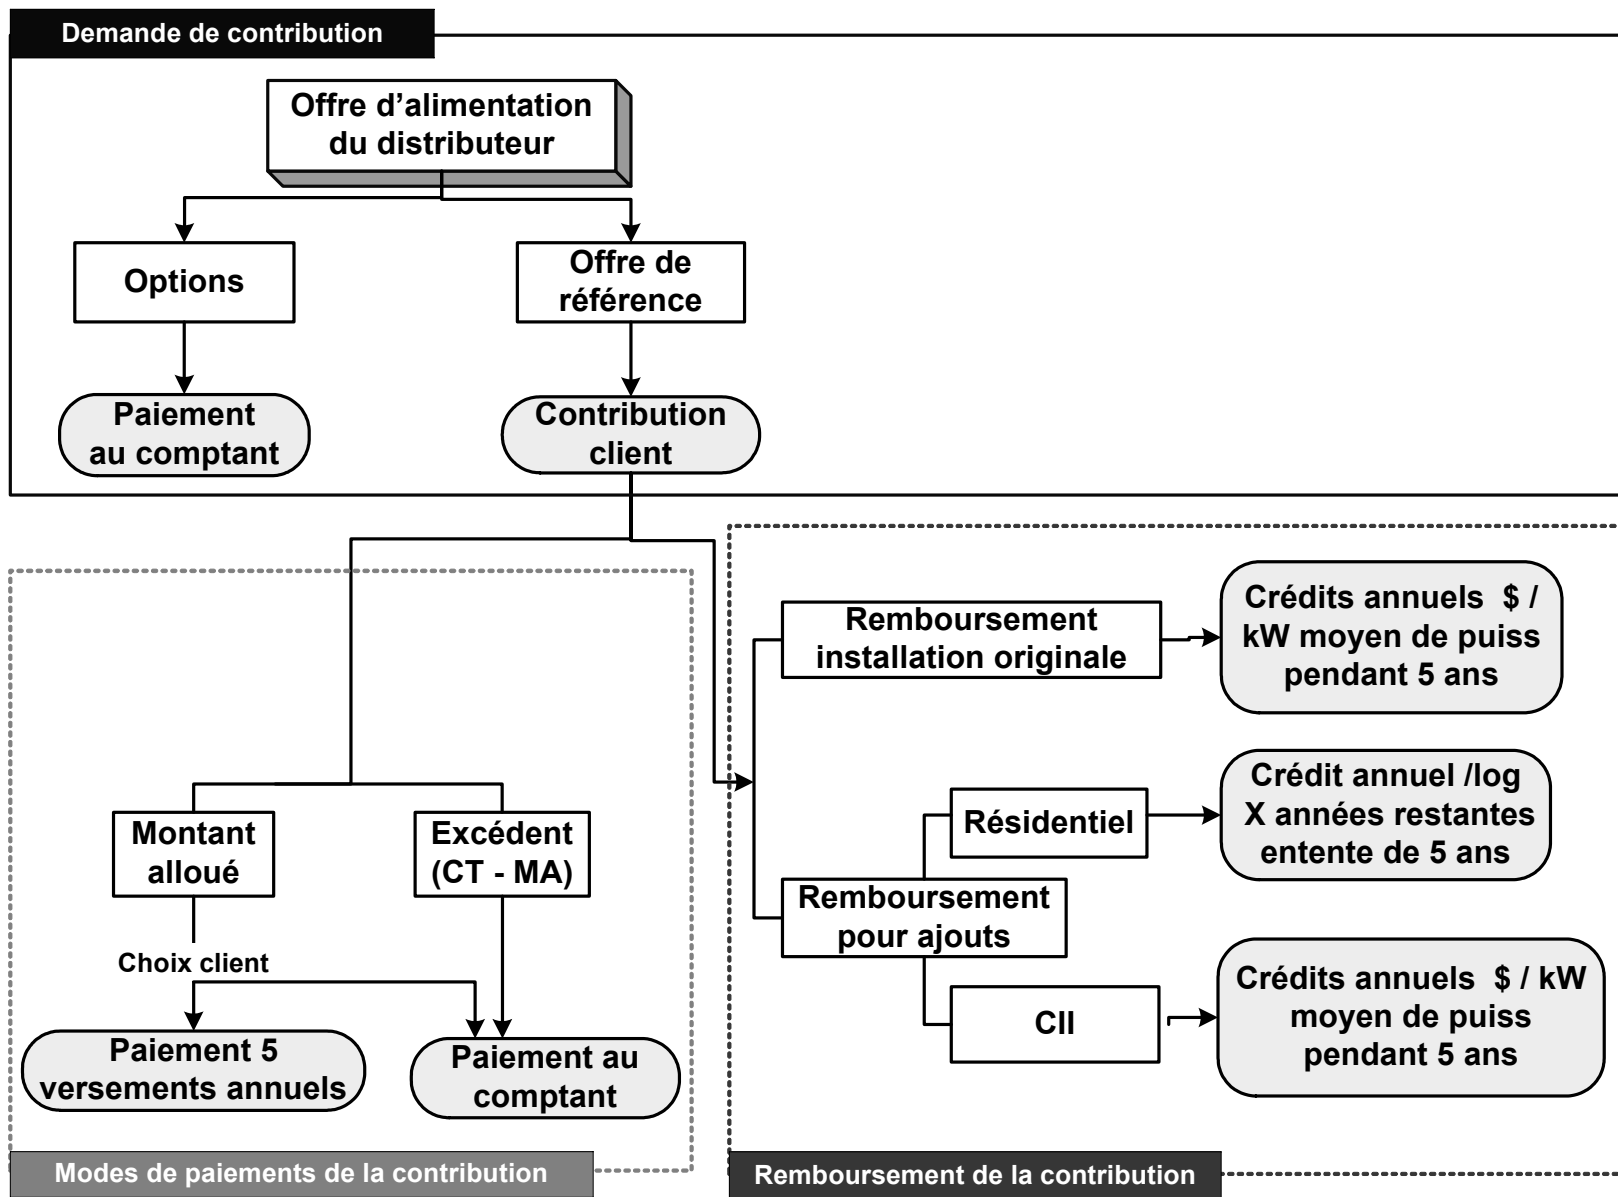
Demande de contribution

Offre d'alimentation du distributeur

Options

Offre de référence

Paiement au comptant

Contribution client

Remboursement installation originale

Crédits annuels $ / kW moyen de puiss pendant 5 ans

Crédit annuel /log X années restantes entente de 5 ans

Résidentiel

Montant alloué

Excédent (CT - MA)

Remboursement pour ajouts

Choix client

CII

Crédits annuels $ / kW moyen de puiss pendant 5 ans

Paiement 5 versements annuels

Paiement au comptant

Modes de paiements de la contribution

Remboursement de la contribution